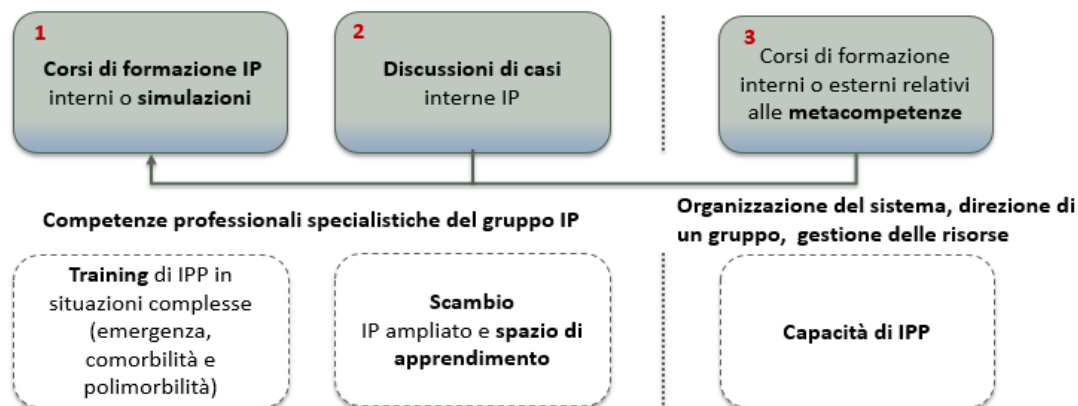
1
Corsi di formazione IP interni o simulazioni

2
Discussioni di casi interne IP

3
Corsi di formazione interni o esterni relativi alle metacompetenze

Competenze professionali specialistiche del gruppo IP

Organizzazione del sistema, direzione di un gruppo, gestione delle risorse

Training di IPP in situazioni complesse (emergenza, comorbilità e polimorbilità)

Scambio
IP ampliato e spazio di apprendimento

Capacità di IPP